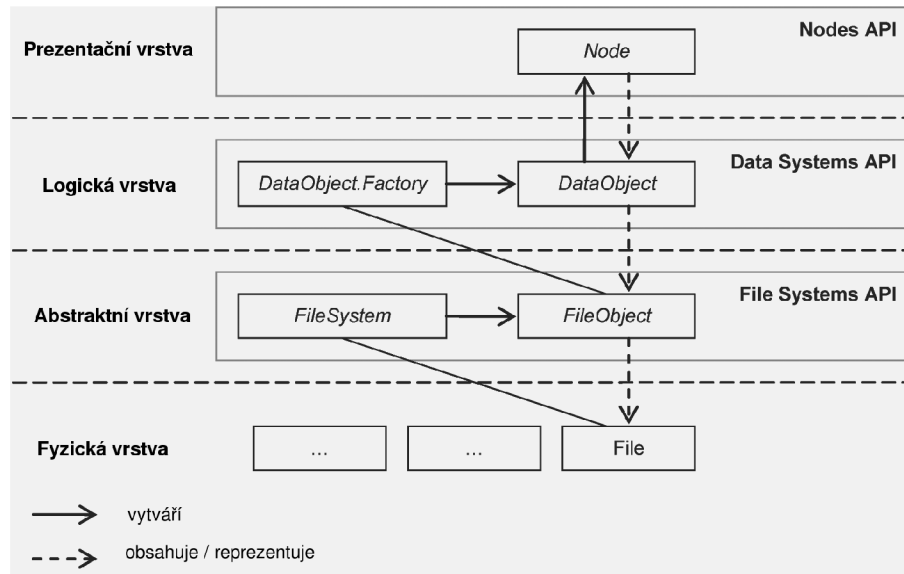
Prezentační vrstva

Nodes API

Node

Logická vrstva

Data Systems API

DataObject.Factory

DataObject

Abstraktní vrstva

File Systems API

FileSystem

FileObject

Fyzická vrstva

...

...

File

vytváří

obsahuje / reprezentuje